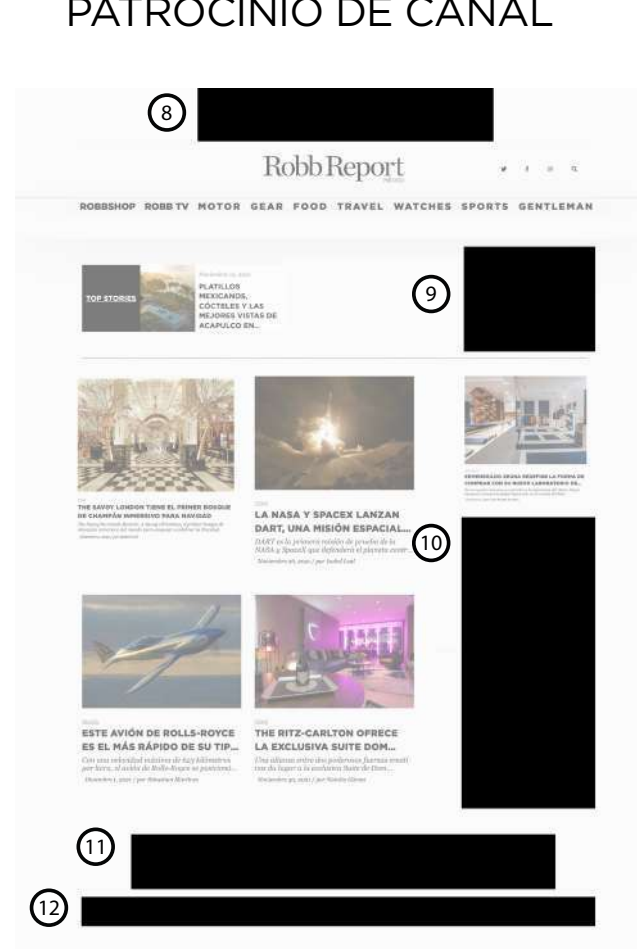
PATROCINIO DE CANAL

8

Robb Report

ROBBSHOP ROBB TV MOTOR GEAR FOOD TRAVEL WATCHES SPORTS GENTLEMAN

TOP STORIES

PLATILLOS MEXICANOS, CÓCTELES Y LAS MEJORES VISTAS DE ACAPULCO EN...

9

THE SAVOY LONDON TIENE EL PRIMER BOSQUE DE CHAMPÁN INMERSIVO PARA NAVIDAD

LA NASA Y SPACEX LANZAN DART, UNA MISIÓN ESPACIAL...

DART es la primera misión de prueba de la NASA y SpaceX que defenderá el planeta contr...

Noviembre 26, 2021 / por Isabel Leal

10

ESTE AVIÓN DE ROLLS-ROYCE ES EL MÁS RÁPIDO DE SU TIP...

THE RITZ-CARLTON OFRECE LA EXCLUSIVA SUITE DOM...

11

12